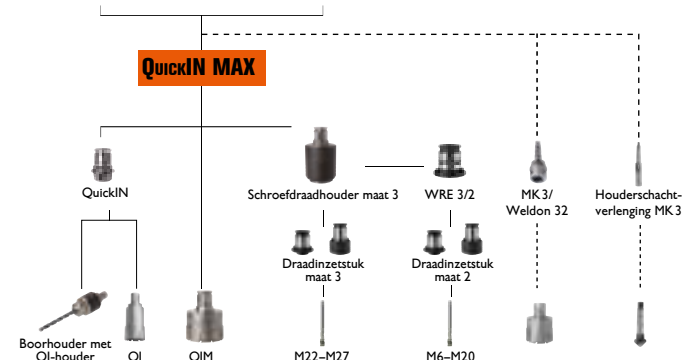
QuickIN MAX

QuickIN

Schroefdraadhouder maat 3

WRE 3/2

MK 3/ Weldon 32

Houderschachtverlenging MK 3

Draadinzetstuk maat 3

Draadinzetstuk maat 2

Boorhouder met QI-houder

QI

QIM

M22–M27

M6–M20